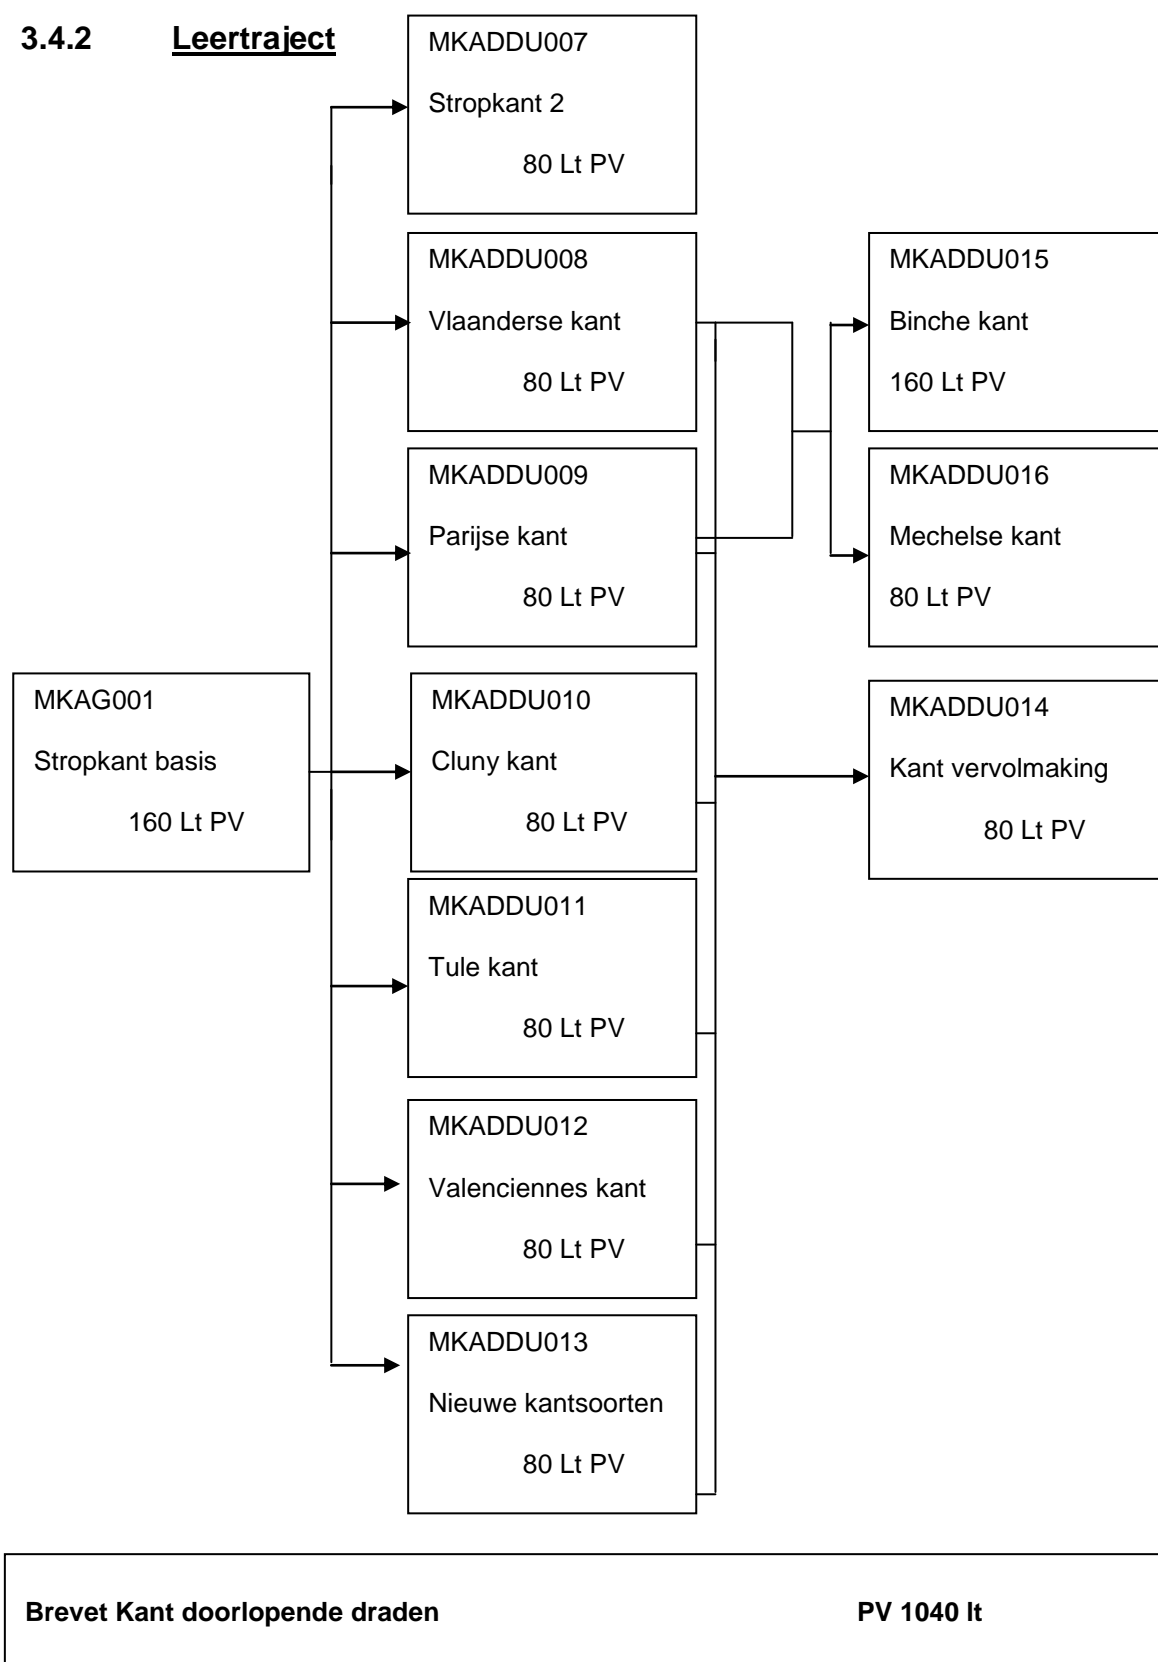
3.4.2 Leertraject

MKADDU007
Stropkant 2
80 Lt PV

MKADDU008
Vlaanderse kant
80 Lt PV

MKADDU015
Binche kant
160 Lt PV

MKADDU009
Parijse kant
80 Lt PV

MKADDU016
Mechelse kant
80 Lt PV

MKAG001
Stropkant basis
160 Lt PV

MKADDU010
Cluny kant
80 Lt PV

MKADDU014
Kant vervolmaking
80 Lt PV

MKADDU011
Tule kant
80 Lt PV

MKADDU012
Valenciennes kant
80 Lt PV

MKADDU013
Nieuwe kantsoorten
80 Lt PV

Brevet Kant doorlopende draden PV 1040 lt